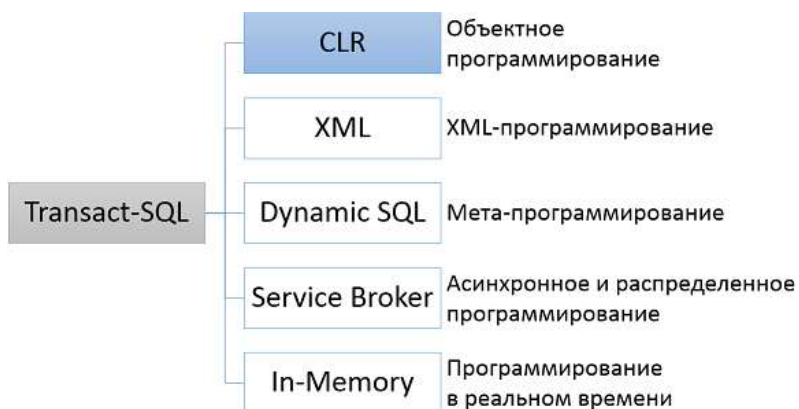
Transact-SQL

CLR
Объектное программирование

XML
XML-программирование

Dynamic SQL
Мета-программирование

Service Broker
Асинхронное и распределенное программирование

In-Memory
Программирование в реальном времени